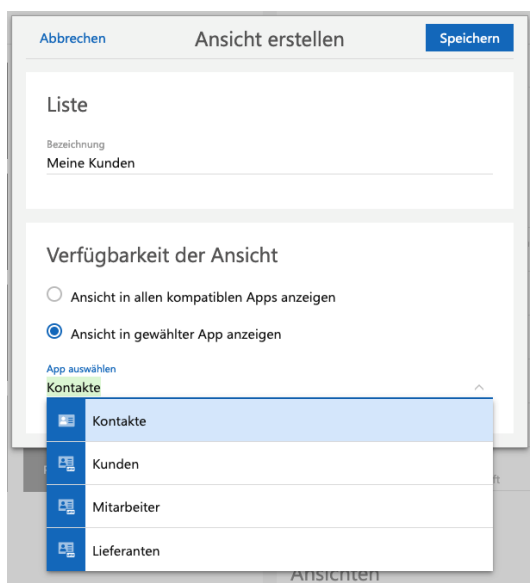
Abbrechen

Ansicht erstellen

Speichern

Liste

Bezeichnung

Meine Kunden

Verfügbarkeit der Ansicht

Ansicht in allen kompatiblen Apps anzeigen

Ansicht in gewählter App anzeigen

App auswählen

Kontakte

Kontakte

Kunden

Mitarbeiter

Lieferanten

Ansichten